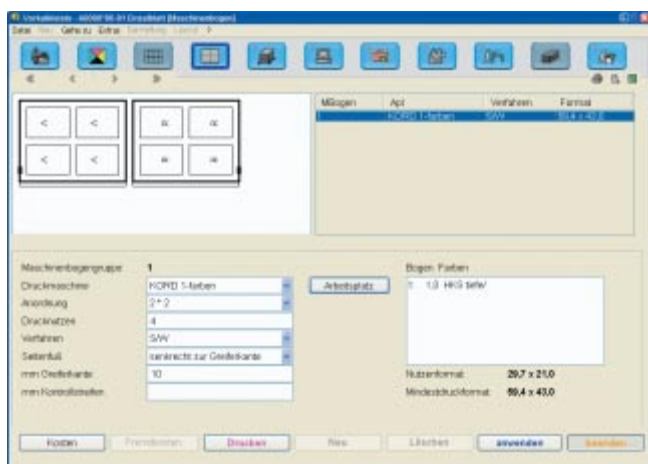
Vorkalkulation - A0000 00-01 Einzelblatt [Maschinenbogen]

Datei Neu Gehe zu Extras Sammlung Layout ?

| M.Bogen | Art | Verfahren | Format |
|---|---|---|---|
| 1 | KORD 1-farben | S/W | 59,4 x 42,0 |

Maschinenbogengruppe 1

Druckmaschine KORD 1-farben

Anordnung 2 * 2

Druckersätze 4

Verfahren S/W

Seitenfuß senkrecht zur Greiferkante

mm Greiferkante 10

mm Kontrollstreifen

Arbeitsplatz

Bogen Farben

1 1,0 HKS Schw

Nutzenformat 29,7 x 21,0

Mindestdruckformat 59,4 x 43,0

Kosten Fremdkosten Drucken Neu Löschen anwenden beenden